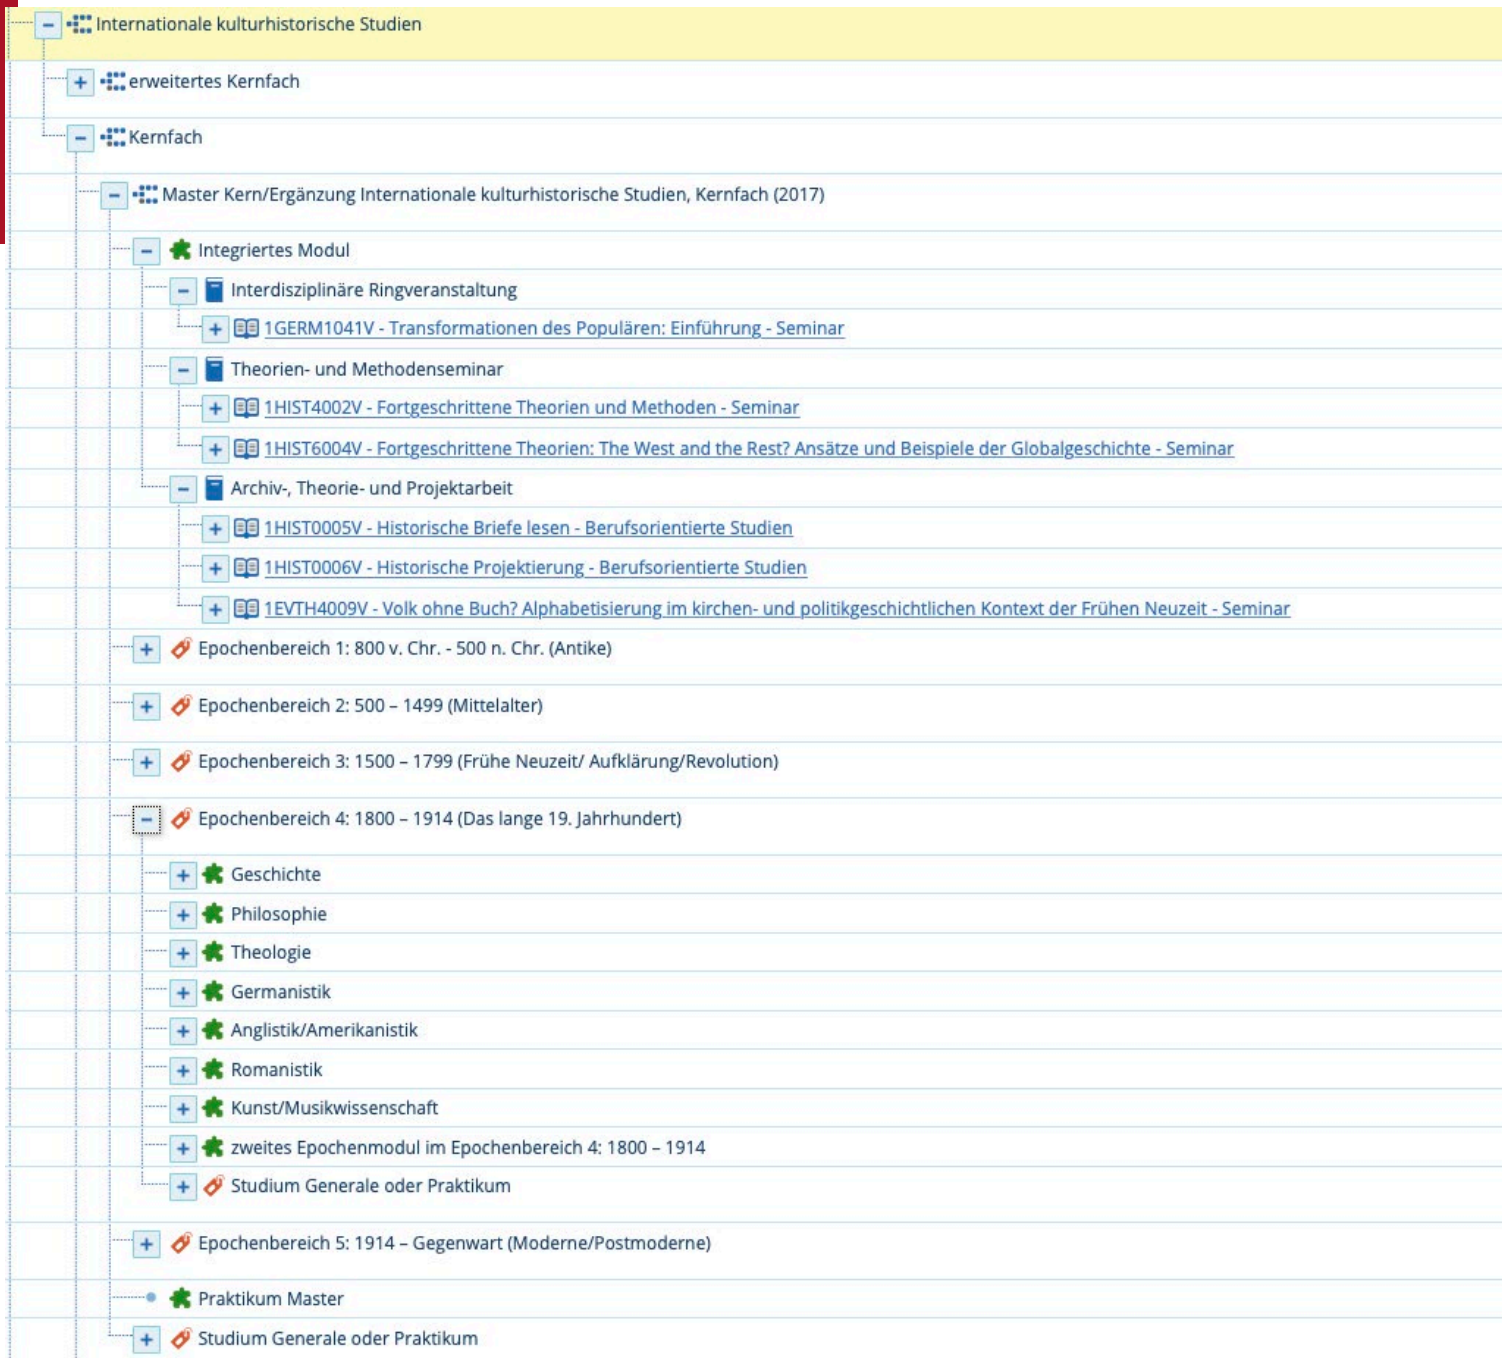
− Internationale kulturhistorische Studien
+ erweitertes Kernfach
− Kernfach
− Master Kern/Ergänzung Internationale kulturhistorische Studien, Kernfach (2017)
− Integriertes Modul
− Interdisziplinäre Ringveranstaltung
+ 1GERM1041V - Transformationen des Populären: Einführung - Seminar
− Theorien- und Methodenseminar
+ 1HIST4002V - Fortgeschrittene Theorien und Methoden - Seminar
+ 1HIST6004V - Fortgeschrittene Theorien: The West and the Rest? Ansätze und Beispiele der Globalgeschichte - Seminar
− Archiv-, Theorie- und Projektarbeit
+ 1HIST0005V - Historische Briefe lesen - Berufsorientierte Studien
+ 1HIST0006V - Historische Projektierung - Berufsorientierte Studien
+ 1EVTH4009V - Volk ohne Buch? Alphabetisierung im kirchen- und politikgeschichtlichen Kontext der Frühen Neuzeit - Seminar
+ Epochenbereich 1: 800 v. Chr. - 500 n. Chr. (Antike)
+ Epochenbereich 2: 500 – 1499 (Mittelalter)
+ Epochenbereich 3: 1500 – 1799 (Frühe Neuzeit/ Aufklärung/Revolution)
− Epochenbereich 4: 1800 – 1914 (Das lange 19. Jahrhundert)
+ Geschichte
+ Philosophie
+ Theologie
+ Germanistik
+ Anglistik/Amerikanistik
+ Romanistik
+ Kunst/Musikwissenschaft
+ zweites Epochenmodul im Epochenbereich 4: 1800 – 1914
+ Studium Generale oder Praktikum
+ Epochenbereich 5: 1914 – Gegenwart (Moderne/Postmoderne)
Praktikum Master
+ Studium Generale oder Praktikum